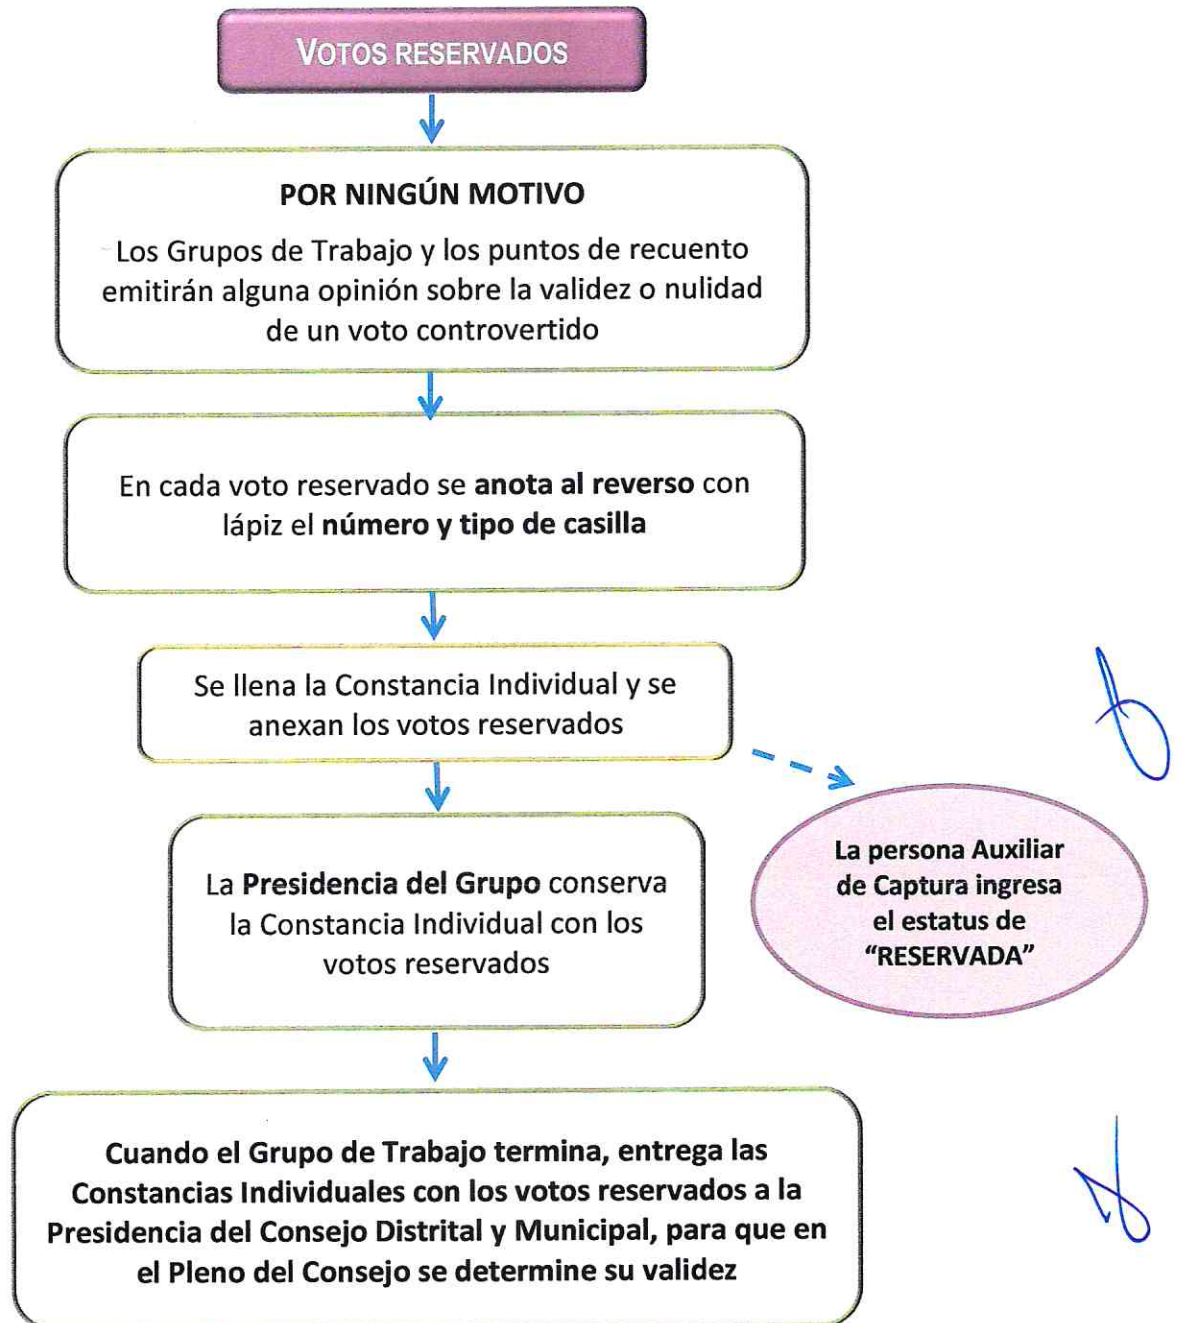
VOTOS RESERVADOS

POR NINGÚN MOTIVO

Los Grupos de Trabajo y los puntos de recuento emitirán alguna opinión sobre la validez o nulidad de un voto controvertido

En cada voto reservado se anota al reverso con lápiz el número y tipo de casilla

Se llena la Constancia Individual y se anexan los votos reservados

La persona Auxiliar de Captura ingresa el estatus de "RESERVADA"

La Presidencia del Grupo conserva la Constancia Individual con los votos reservados

Cuando el Grupo de Trabajo termina, entrega las Constancias Individuales con los votos reservados a la Presidencia del Consejo Distrital y Municipal, para que en el Pleno del Consejo se determine su validez